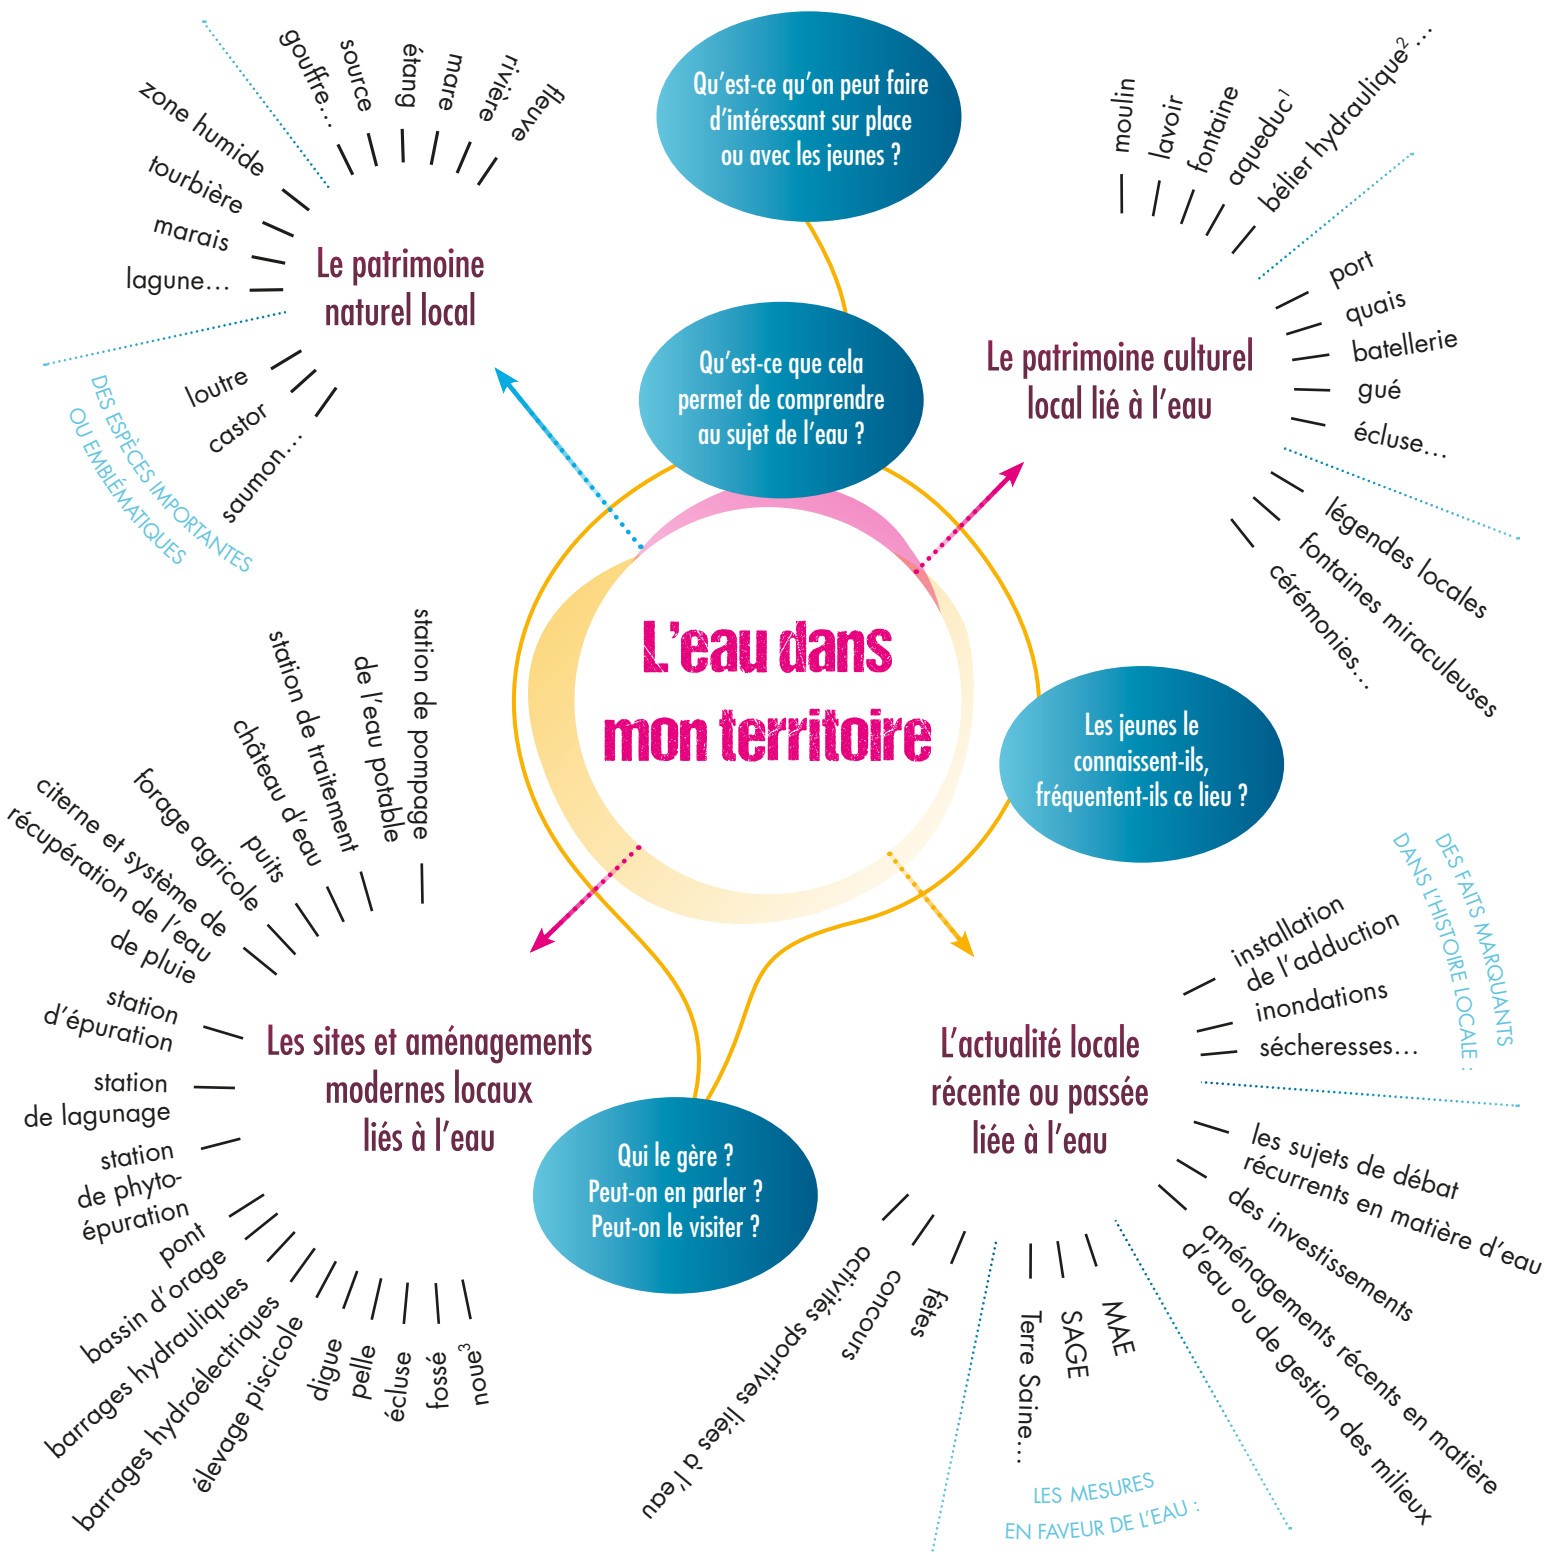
L'eau dans mon territoire

Qu'est-ce qu'on peut faire d'intéressant sur place ou avec les jeunes ?

Qu'est-ce que cela permet de comprendre au sujet de l'eau ?

Les jeunes le connaissent-ils, fréquentent-ils ce lieu ?

Qui le gère ? Peut-on en parler ? Peut-on le visiter ?

Le patrimoine naturel local

fleuve
rivière
mare
étang
source
gouffre…
zone humide
tourbière
marais
lagune…

DES ESPÈCES IMPORTANTES OU EMBLÉMATIQUES
loutre
castor
saumon…

Le patrimoine culturel local lié à l'eau

moulin
lavoir
fontaine
aqueduc$^1$
bélier hydraulique$^2$…
port
quais
batellerie
gué
écluse…
légendes locales
fontaines miraculeuses
cérémonies…

Les sites et aménagements modernes locaux liés à l'eau

station de pompage de l'eau potable
station de traitement
château d'eau
puits
forage agricole
citerne et système de récupération de l'eau de pluie
station d'épuration
station de lagunage
station de phyto-épuration
pont
bassin d'orage
barrages hydrauliques
barrages hydroélectriques
élevage piscicole
digue
pelle
écluse
fossé
noue$^3$

L'actualité locale récente ou passée liée à l'eau

DES FAITS MARQUANTS DANS L'HISTOIRE LOCALE :
installation de l'adduction
inondations
sécheresses…
les sujets de débat récurrents en matière d'eau
des investissements
aménagements récents en matière d'eau ou de gestion des milieux

LES MESURES EN FAVEUR DE L'EAU :
MAE
SAGE
Terre Saine…
fêtes
concours
activités sportives liées à l'eau